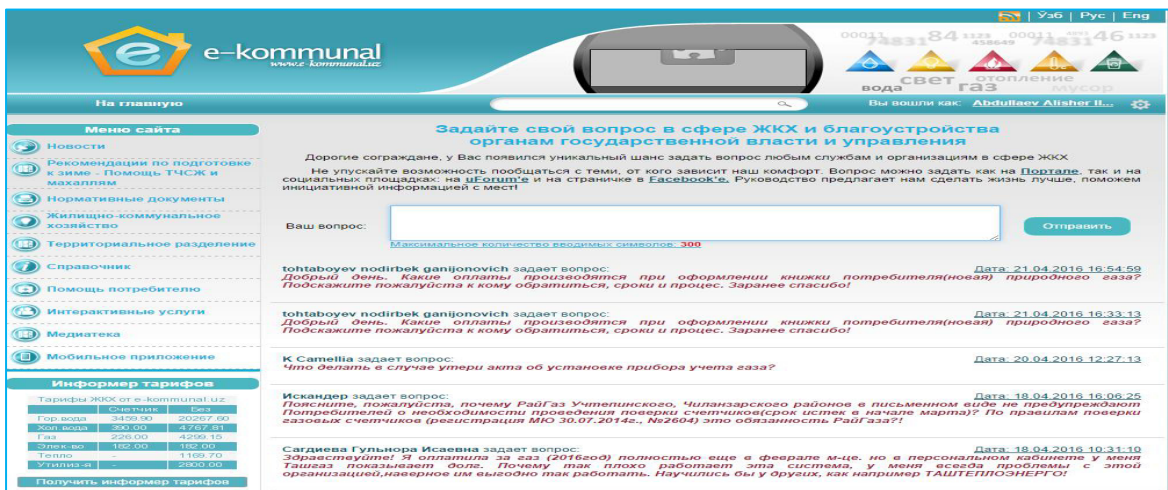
Ўзб | Рус | Eng

e-kommunal
www.e-kommunal.uz

вода свет газ отопление мусор

На главную

Вы вошли как: Abdullaev Alisher Il...

Меню сайта

Новости

Рекомендации по подготовке к зиме - Помощь ТЧСЖ и махаллям

Нормативные документы

Жилищно-коммунальное хозяйство

Территориальное разделение

Справочник

Помощь потребителю

Интерактивные услуги

Медиатека

Мобильное приложение

Информер тарифов

Тарифы ЖКХ от e-kommunal.uz

| | Счетчик | Без |
|---|---|---|
| Гор.вода | 3459.90 | 20267.60 |
| Хол.вода | 390.00 | 4767.81 |
| Газ | 226.00 | 4299.15 |
| Элек-во | 182.00 | 182.00 |
| Тепло | - | 1189.70 |
| Утилиз-я | - | 2800.00 |

Получить информер тарифов

Задайте свой вопрос в сфере ЖКХ и благоустройства органам государственной власти и управления

Дорогие сограждане, у Вас появился уникальный шанс задать вопрос любым службам и организациям в сфере ЖКХ

Не упускайте возможность пообщаться с теми, от кого зависит наш комфорт. Вопрос можно задать как на Портале, так и на социальных площадках: на uForum'e и на страничке в Facebook'e. Руководство предлагает нам сделать жизнь лучше, поможем инициативной информацией с мест!

Ваш вопрос:

Максимальное количество вводимых символов: 300

Отправить

tohtaboyev nodirbek ganijonovich задает вопрос:
Дата: 21.04.2016 16:54:59
Добрый день. Какие оплаты производятся при оформлении книжки потребителя(новая) природного газа? Подскажите пожалуйста к кому обратиться, сроки и процес. Заранее спасибо!

tohtaboyev nodirbek ganijonovich задает вопрос:
Дата: 21.04.2016 16:33:13
Добрый день. Какие оплаты производятся при оформлении книжки потребителя(новая) природного газа? Подскажите пожалуйста к кому обратиться, сроки и процес. Заранее спасибо!

K Camellia задает вопрос:
Дата: 20.04.2016 12:27:13
Что делать в случае утери акта об установке прибора учета газа?

Искандер задает вопрос:
Дата: 18.04.2016 16:06:25
Поясните, пожалуйста, почему РайГаз Учтепинского, Чиланзарского районов в письменном виде не предупреждают Потребителей о необходимости проведения поверки счетчиков(срок истек в начале марта)? По правилам поверки газовых счетчиков (регистрация МЮ 30.07.2014г., №2604) это обязанность РайГаза?!

Сагдиева Гульнора Исаевна задает вопрос:
Дата: 18.04.2016 10:31:10
Здравствуйте! Я оплатила за газ (2016год) полностью еще в феврале м-це. но в персональном кабинете у меня Ташгаз показывает долг. Почему так плохо работает эта система, у меня всегда проблемы с этой организацией,наверное им выгодно так работать. Научились бы у других, как например ТАШТЕПЛОЭНЕРГО!